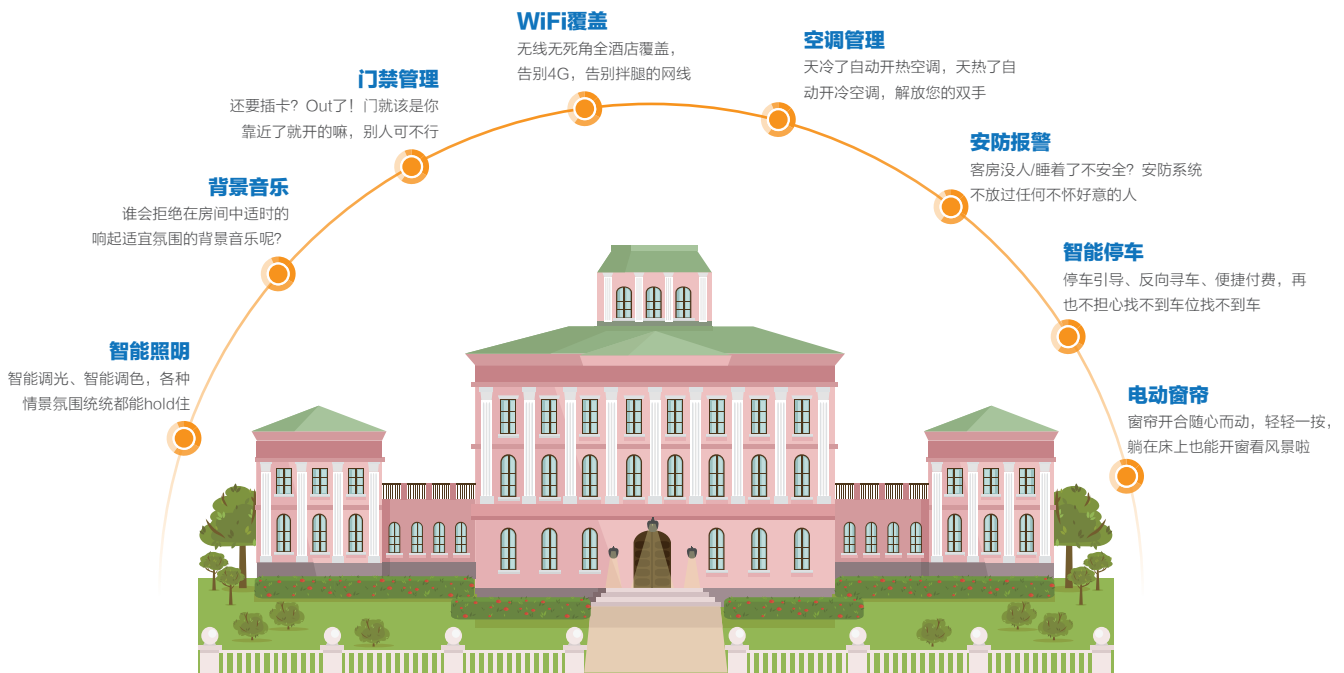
WiFi覆盖
无线无死角全酒店覆盖，
告别4G，告别拌腿的网线

空调管理
天冷了自动开热空调，天热了自动开冷空调，解放您的双手

门禁管理
还要插卡？Out了！门就该是你靠近了就开的嘛，别人可不行

安防报警
客房没人/睡着了不安全？安防系统不放过任何不怀好意的人

背景音乐
谁会拒绝在房间中适时的响起适宜氛围的背景音乐呢？

智能停车
停车引导、反向寻车、便捷付费，再也不担心找不到车位找不到车

智能照明
智能调光、智能调色，各种情景氛围统统都能hold住

电动窗帘
窗帘开合随心而动，轻轻一按，躺在床上也能开窗看风景啦